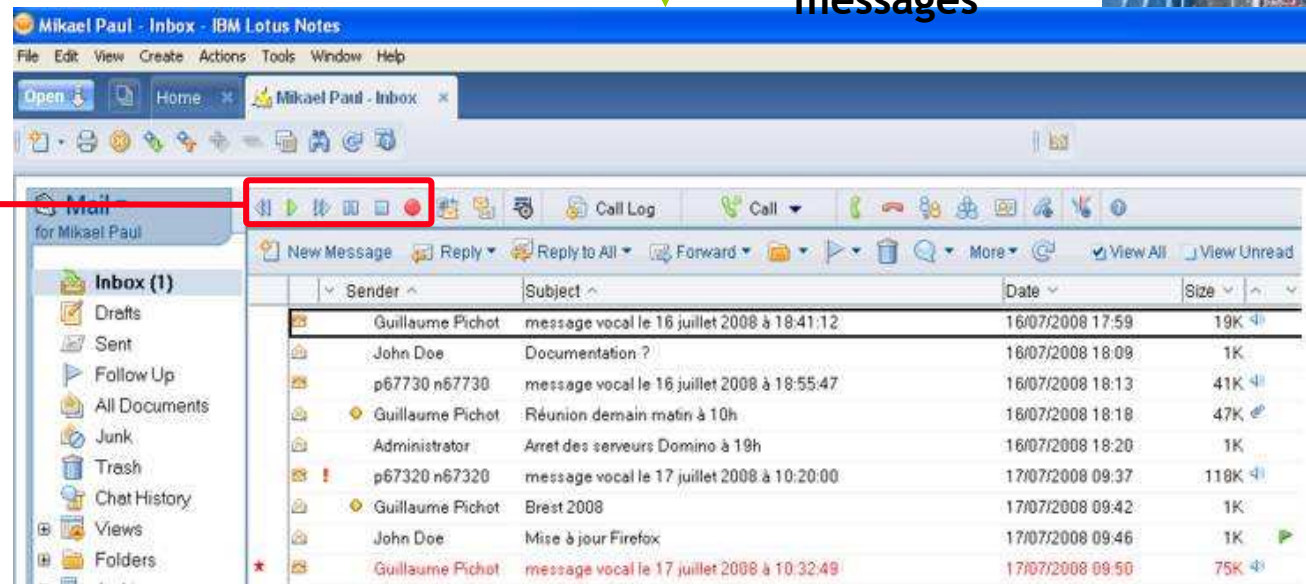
messages

Mikael Paul - Inbox - IBM Lotus Notes

File Edit View Create Actions Tools Window Help

Open Home Mikael Paul - Inbox

Mail
for Mikael Paul

Call Log Call

New Message Reply Reply to All Forward More View All View Unread

Inbox (1)
Drafts
Sent
Follow Up
All Documents
Junk
Trash
Chat History
Views
Folders

| Sender | Subject | Date | Size |
|---|---|---|---|
| Guillaume Pichot | message vocal le 16 juillet 2008 à 18:41:12 | 16/07/2008 17:59 | 19K |
| John Doe | Documentation ? | 16/07/2008 18:09 | 1K |
| p67730 n67730 | message vocal le 16 juillet 2008 à 18:55:47 | 16/07/2008 18:13 | 41K |
| Guillaume Pichot | Réunion demain matin à 10h | 16/07/2008 18:18 | 47K |
| Administrator | Arret des serveurs Domino à 19h | 16/07/2008 18:20 | 1K |
| p67320 n67320 | message vocal le 17 juillet 2008 à 10:20:00 | 17/07/2008 09:37 | 118K |
| Guillaume Pichot | Brest 2008 | 17/07/2008 09:42 | 1K |
| John Doe | Mise à jour Firefox | 17/07/2008 09:46 | 1K |
| Guillaume Pichot | message vocal le 17 juillet 2008 à 10:32:49 | 17/07/2008 09:50 | 75K |